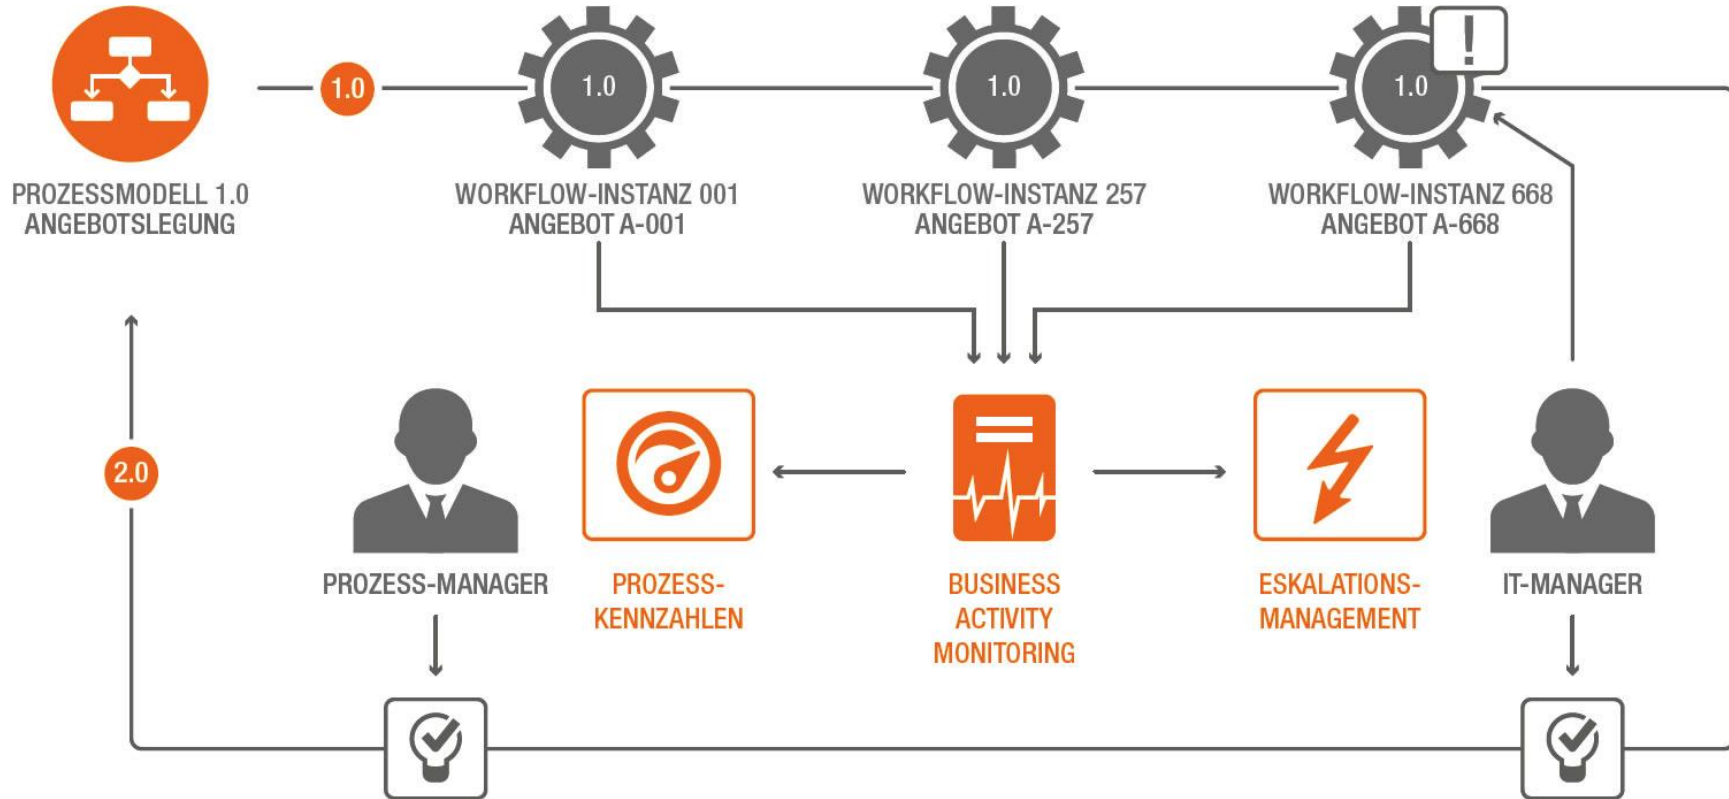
PROZESSMODELL 1.0
ANGEBOTSLEGUNG

1.0

1.0
WORKFLOW-INSTANZ 001
ANGEBOT A-001

1.0
WORKFLOW-INSTANZ 257
ANGEBOT A-257

1.0
!
WORKFLOW-INSTANZ 668
ANGEBOT A-668

2.0

PROZESS-MANAGER

PROZESS-KENNZAHLEN

BUSINESS ACTIVITY MONITORING

ESKALATIONS-MANAGEMENT

IT-MANAGER